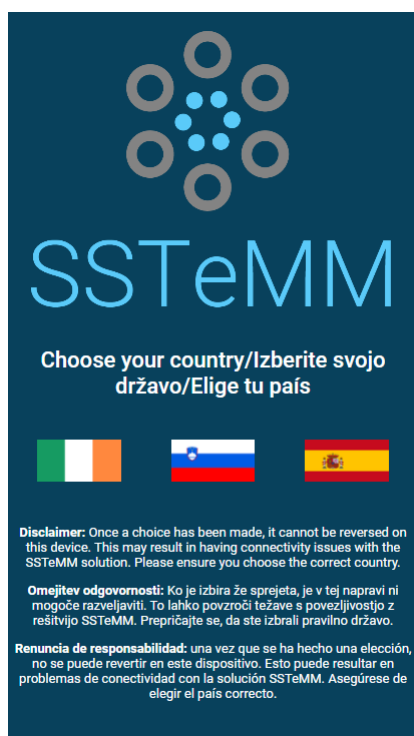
SSTeMM

Choose your country/Izberite svojo državo/Elige tu país

**Disclaimer:** Once a choice has been made, it cannot be reversed on this device. This may result in having connectivity issues with the SSTeMM solution. Please ensure you choose the correct country.

**Omejitev odgovornosti:** Ko je izbira že sprejeta, je v tej napravi ni mogoče razveljaviti. To lahko povzroči težave s povezljivostjo z rešitvijo SSTeMM. Prepričajte se, da ste izbrali pravilno državo.

**Renuncia de responsabilidad:** una vez que se ha hecho una elección, no se puede revertir en este dispositivo. Esto puede resultar en problemas de conectividad con la solución SSTeMM. Asegúrese de elegir el país correcto.